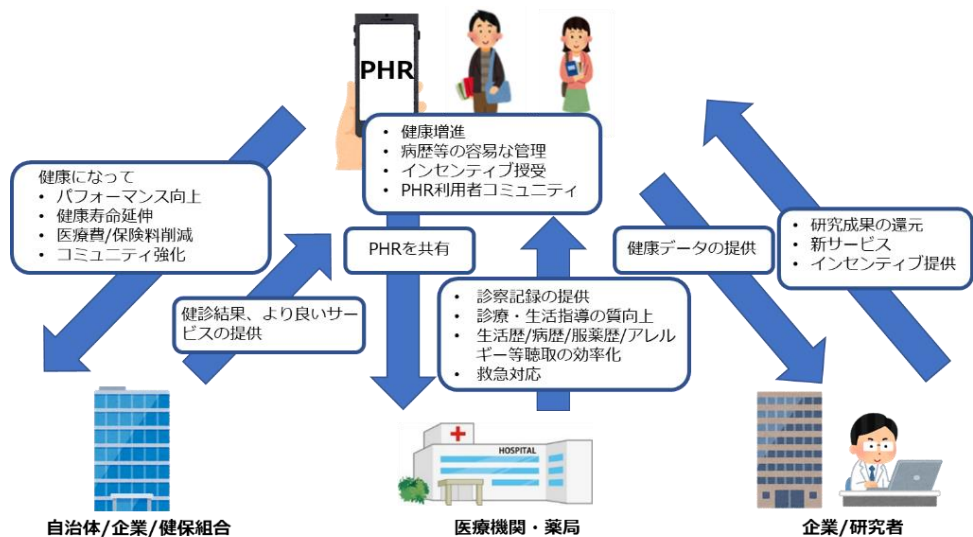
PHR

• 健康増進
• 病歴等の容易な管理
• インセンティブ授受
• PHR利用者コミュニティ

健康になって
• パフォーマンス向上
• 健康寿命延伸
• 医療費/保険料削減
• コミュニティ強化

PHRを共有

健康データの提供

• 研究成果の還元
• 新サービス
• インセンティブ提供

健診結果、より良いサービスの提供

• 診察記録の提供
• 診療・生活指導の質向上
• 生活歴/病歴/服薬歴/アレルギー等聴取の効率化
• 救急対応

HOSPITAL

自治体/企業/健保組合

医療機関・薬局

企業/研究者